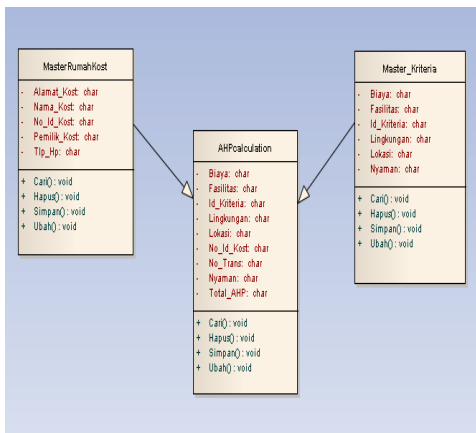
MasterRumahKost

- Alamat_Kost: char
- Nama_Kost: char
- No_Id_Kost: char
- Pemilik_Kost: char
- Tlp_Hp: char

+ Cari() : void
+ Hapus() : void
+ Simpan() : void
+ Ubah() : void

AHPcalculation

- Biaya: char
- Fasilitas: char
- Id_Kriteria: char
- Lingkungan: char
- Lokasi: char
- No_Id_Kost: char
- No_Trans: char
- Nyaman: char
- Total_AHP: char

+ Cari() : void
+ Hapus() : void
+ Simpan() : void
+ Ubah() : void

Master_Kriteria

- Biaya: char
- Fasilitas: char
- Id_Kriteria: char
- Lingkungan: char
- Lokasi: char
- Nyaman: char

+ Cari() : void
+ Hapus() : void
+ Simpan() : void
+ Ubah() : void